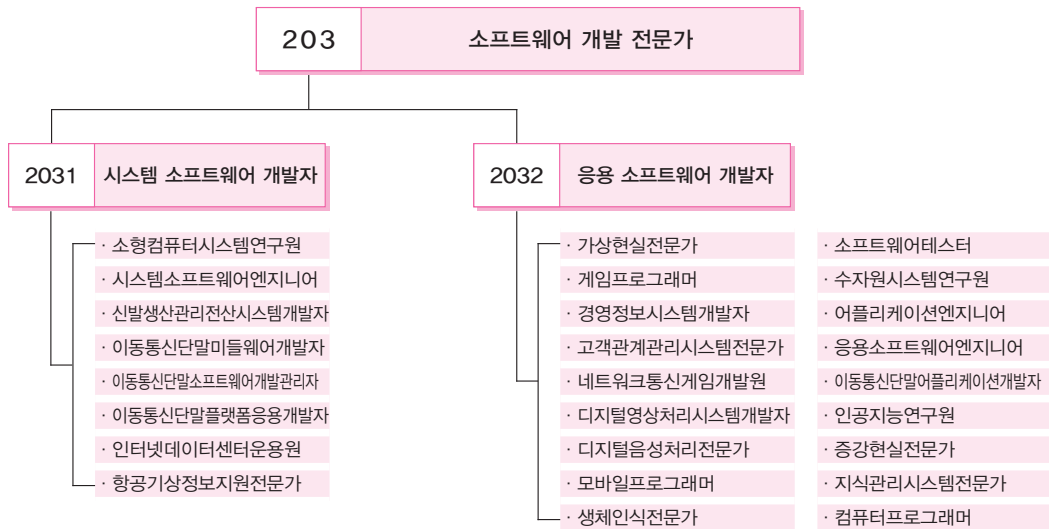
203 소프트웨어 개발 전문가

2031 시스템 소프트웨어 개발자

· 소형컴퓨터시스템연구원
· 시스템소프트웨어엔지니어
· 신발생산관리전산시스템개발자
· 이동통신단말미들웨어개발자
· 이동통신단말소프트웨어개발관리자
· 이동통신단말플랫폼응용개발자
· 인터넷데이터센터운용원
· 항공기상정보지원전문가

2032 응용 소프트웨어 개발자

· 가상현실전문가
· 게임프로그래머
· 경영정보시스템개발자
· 고객관계관리시스템전문가
· 네트워크통신게임개발원
· 디지털영상처리시스템개발자
· 디지털음성처리전문가
· 모바일프로그래머
· 생체인식전문가

· 소프트웨어테스터
· 수자원시스템연구원
· 어플리케이션엔지니어
· 응용소프트웨어엔지니어
· 이동통신단말어플리케이션개발자
· 인공지능연구원
· 증강현실전문가
· 지식관리시스템전문가
· 컴퓨터프로그래머